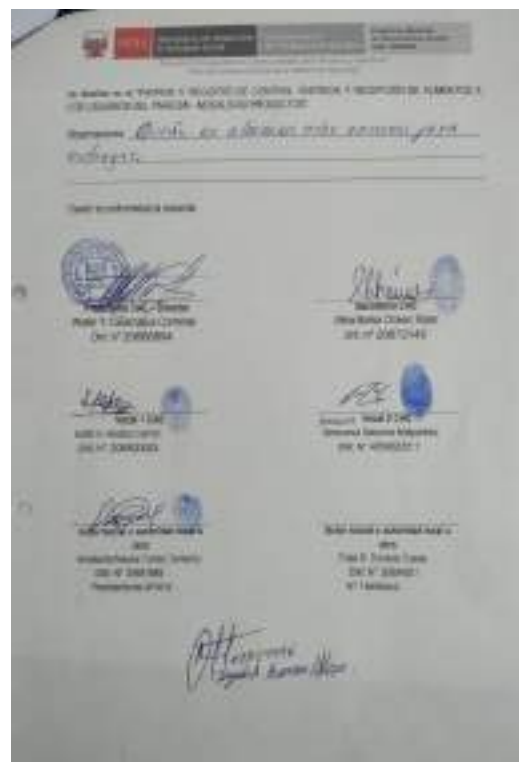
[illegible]

se llevó a cabo "PROCESO Y RECEPCIÓN DE CONTROL, ENTREGA Y RECEPCIÓN DE ALIMENTOS A LOS USUARIOS DEL PROGRAMA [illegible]"

Observaciones: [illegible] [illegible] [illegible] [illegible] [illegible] para entregar.

Firman en conformidad lo actuado:

Presidente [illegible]
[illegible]
DNI. N° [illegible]

Secretario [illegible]
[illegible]
DNI. N° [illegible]

Vocal 1 CAC
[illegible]
DNI. N° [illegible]

Vocal 2 CAC
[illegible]
DNI. N° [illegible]

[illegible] autoridad local u otro
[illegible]
DNI. N° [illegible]
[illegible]

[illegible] autoridad local u otro
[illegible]
DNI. N° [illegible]
N° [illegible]

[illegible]